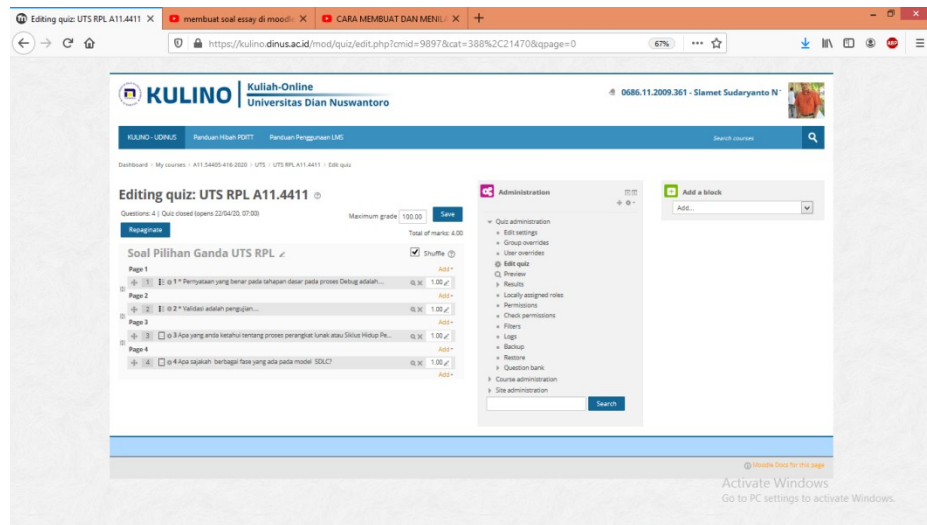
Editing quiz: UTS RPL A11.4411 ✕
membuat soal essay di moodle ✕
CARA MEMBUAT DAN MENIL ✕
+

https://kulino.dinus.ac.id/mod/quiz/edit.php?cmid=9897&cat=388%2C21470&qpage=0
67%

KULINO Kuliah-Online Universitas Dian Nuswantoro
0686.11.2009.361 - Slamet Sudaryanto N

KULINO - UDINUS
Panduan Hibah PDITT
Panduan Penggunaan LMS
Search courses

Dashboard > My courses > A11.34405-416-2020 > UTS > UTS RPL A11.4411 > Edit quiz

Editing quiz: UTS RPL A11.4411
Questions: 4 | Quiz closed (opens 22/04/20, 07:00)
Maximum grade 100.00 Save
Repaginate
Total of marks: 4.00

Soal Pilihan Ganda UTS RPL
Shuffle
Page 1
Add
1 1 * Pernyataan yang benar pada tahapan dasar pada proses Debug adalah.... 1.00
Page 2
Add
2 2 * Validasi adalah pengujian.... 1.00
Page 3
Add
3 3 Apa yang anda ketahui tentang proses perangkat lunak atau Siklus Hidup Pe... 1.00
Page 4
Add
4 4 Apa sajakah berbagai fase yang ada pada model SDLC? 1.00
Add

Administration
Quiz administration
Edit settings
Group overrides
User overrides
Edit quiz
Preview
Results
Locally assigned roles
Permissions
Check permissions
Filters
Logs
Backup
Restore
Question bank
Course administration
Site administration
Search

Add a block
Add...

Moodle Docs for this page

Activate Windows
Go to PC settings to activate Windows.